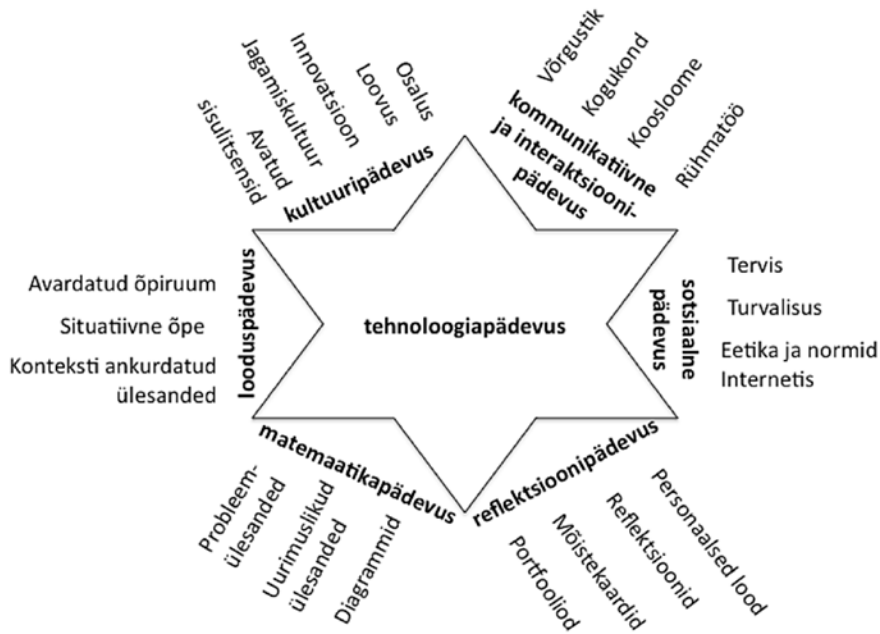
Avatud sisulitsensid

Jagamiskultuur

Innovatsioon

Loovus

Osalus

kultuuripädevus

Võrgustik

Kogukond

Koosloome

Rühmatöö

kommunikatiivne ja interaktsioonipädevus

Avardatud õpiruum

Situatiivne õpe

Konteksti ankurdatud ülesanded

looduspädevus

tehnoloogiapädevus

sotsiaalne pädevus

Tervis

Turvalisus

Eetika ja normid Internetis

matemaatikapädevus

Probleemülesanded

Uurimuslikud ülesanded

Diagrammid

reflektsioonipädevus

Portfooliod

Mõistekaardid

Reflektsioonid

Personaalsed lood